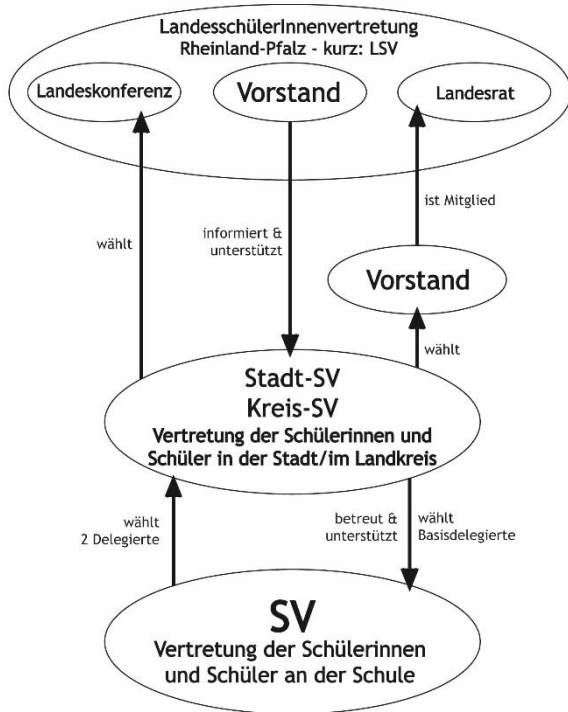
LandesschülerInnenvertretung
Rheinland-Pfalz - kurz: LSV

Landeskonferenz

Vorstand

Landesrat

wählt

informiert & unterstützt

ist Mitglied

Vorstand

wählt

Stadt-SV
Kreis-SV
Vertretung der Schülerinnen und Schüler in der Stadt/im Landkreis

wählt
2 Delegierte

betreut & unterstützt

wählt
Basisdelegierte

SV
Vertretung der Schülerinnen und Schüler an der Schule